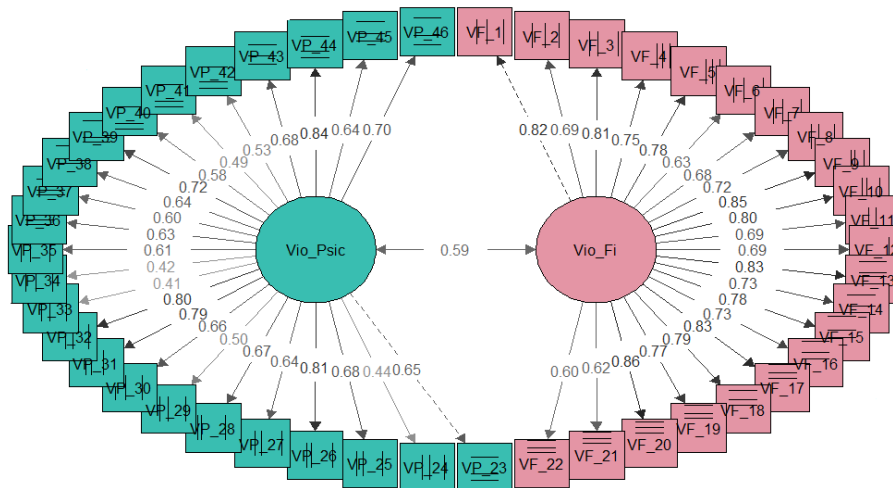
VP_43 VP_44 VP_45 VP_46 VF_1 VF_2 VF_3 VF_4 VF_5 VF_6 VF_7 VF_8 VF_9 VF_10 VF_11 VF_12 VF_13 VF_14 VF_15 VF_16 VF_17 VF_18 VF_19 VF_20 VF_21 VF_22 VP_23 VP_24 VP_25 VP_26 VP_27 VP_28 VP_29 VP_30 VP_31 VP_32 VP_33 VP_34 VP_35 VP_36 VP_37 VP_38 VP_39 VP_40 VP_41 VP_42

0.53 0.68 0.84 0.64 0.70 0.49 0.58 0.72 0.64 0.60 0.63 0.61 0.42 0.41 0.80 0.79 0.66 0.50 0.67 0.64 0.81 0.68 0.44 0.65

Vio_Psic

0.59

Vio_Fi

0.82 0.69 0.81 0.75 0.78 0.63 0.68 0.72 0.85 0.80 0.69 0.69 0.83 0.73 0.78 0.73 0.83 0.79 0.77 0.86 0.62 0.60